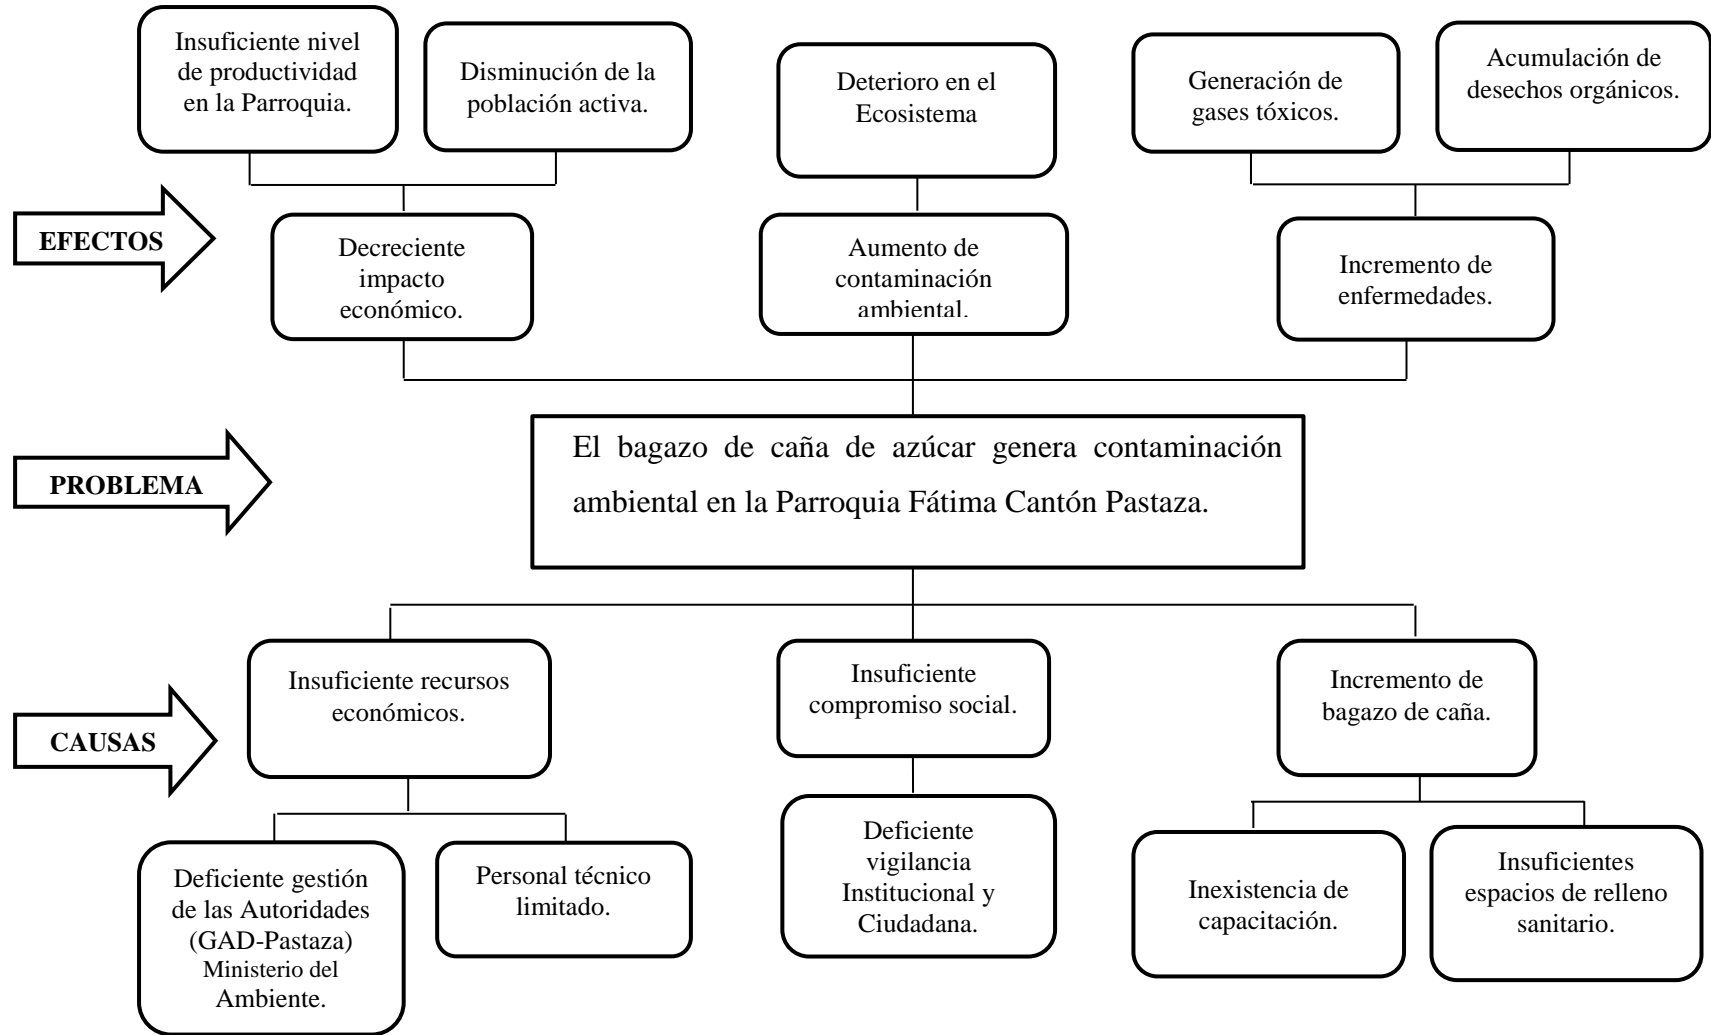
Insuficiente nivel de productividad en la Parroquia.

Disminución de la población activa.

Deterioro en el Ecosistema

Generación de gases tóxicos.

Acumulación de desechos orgánicos.

EFECTOS

Decreciente impacto económico.

Aumento de contaminación ambiental.

Incremento de enfermedades.

PROBLEMA

El bagazo de caña de azúcar genera contaminación ambiental en la Parroquia Fátima Cantón Pastaza.

CAUSAS

Insuficiente recursos económicos.

Insuficiente compromiso social.

Incremento de bagazo de caña.

Deficiente gestión de las Autoridades (GAD-Pastaza) Ministerio del Ambiente.

Personal técnico limitado.

Deficiente vigilancia Institucional y Ciudadana.

Inexistencia de capacitación.

Insuficientes espacios de relleno sanitario.